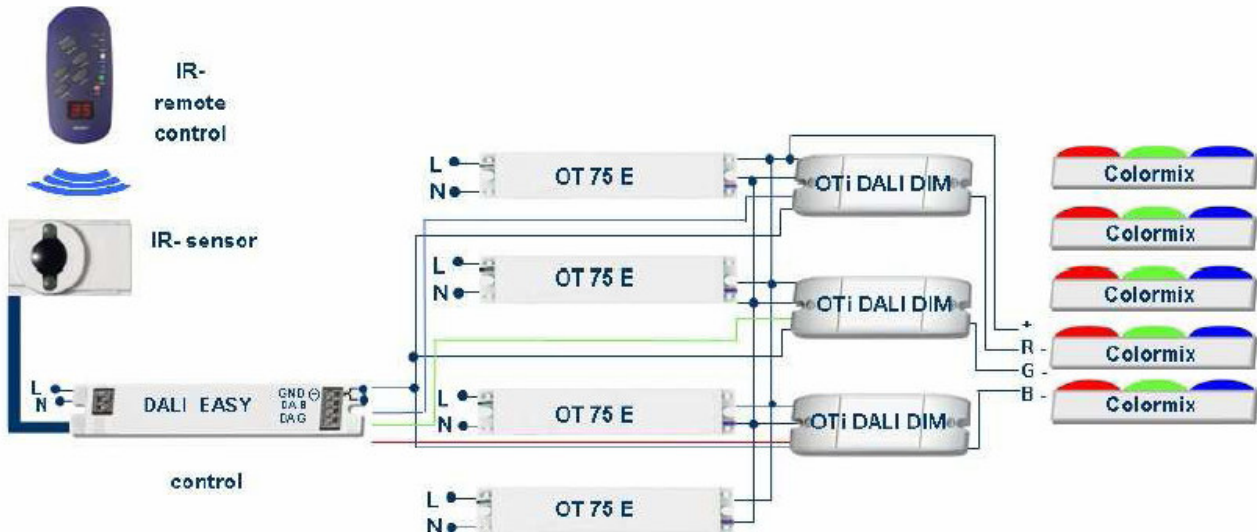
IR-
remote
control

IR- sensor

L
N
DALI EASY
GND ⊖
DA B
DA G

control

L
N
OT 75 E

L
N
OT 75 E

L
N
OT 75 E

L
N
OT 75 E

OTi DALI DIM

OTi DALI DIM

OTi DALI DIM

+
R -
G -
B -

Colormix
Colormix
Colormix
Colormix
Colormix